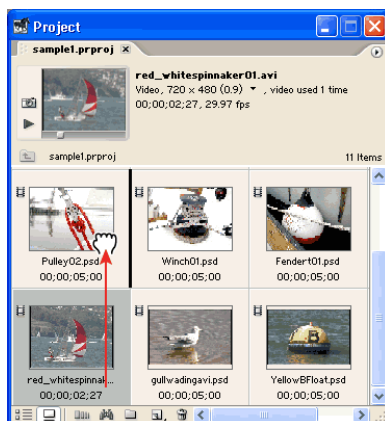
Project

sample1.prproj ×

red_whitespinnaker01.avi
Video, 720 x 480 (0.9) ▾ , video used 1 time
00;00;02;27, 29.97 fps

sample1.prproj

11 Items

Pulley02.psd
00;00;05;00

Winch01.psd
00;00;05;00

Fender01.psd
00;00;05;00

red_whitespinnak...
00;00;02;27

gullwadingavi.psd
00;00;05;00

YellowBFloat.psd
00;00;05;00